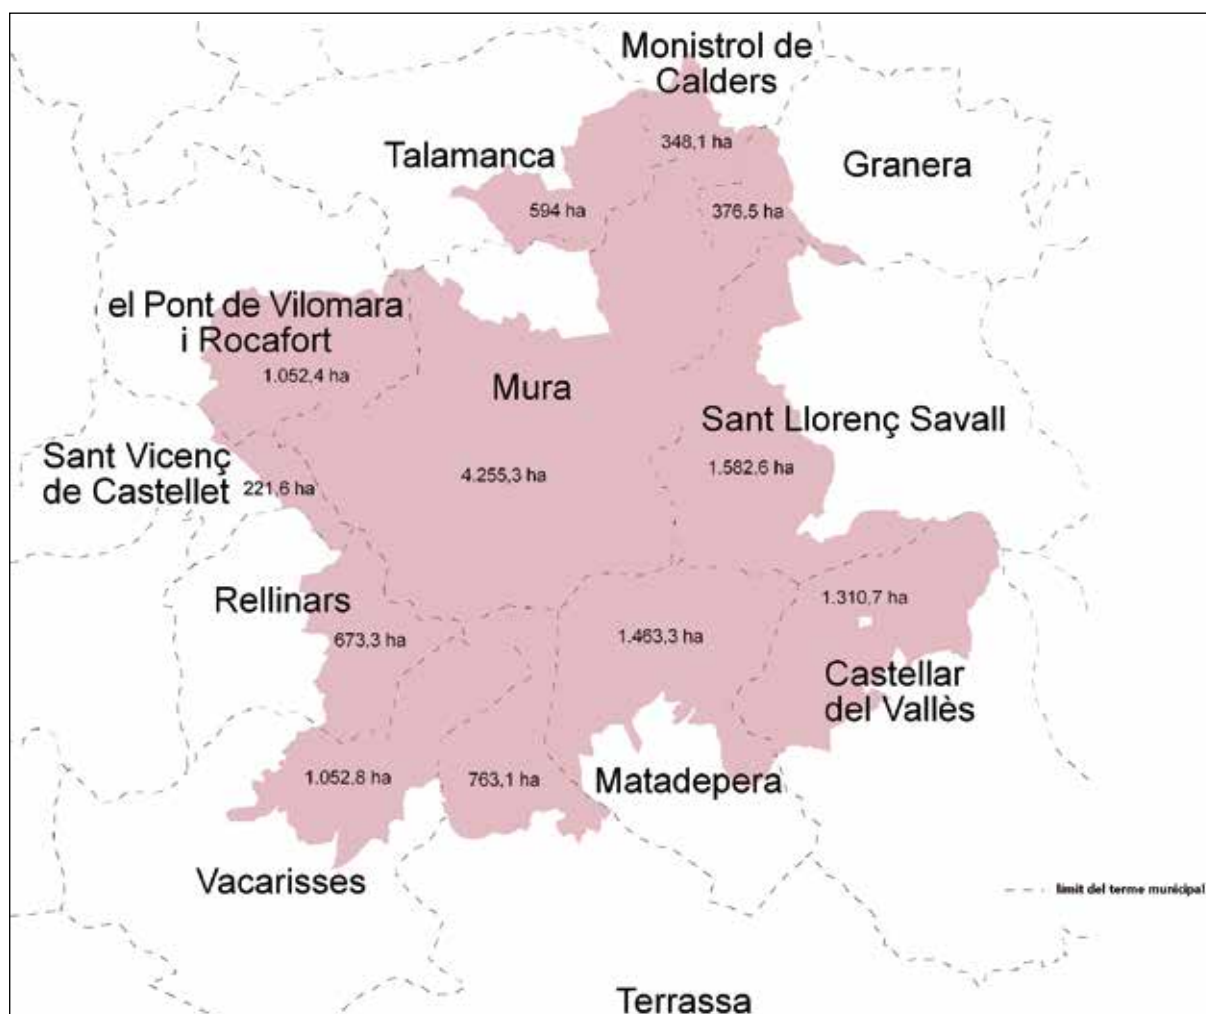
Monistrol de Calders

348,1 ha

Talamanca

Granera

594 ha

376,5 ha

el Pont de Vilomara i Rocafort

1.052,4 ha

Mura

Sant Llorenç Savall

Sant Vicenç de Castellet

221,6 ha

4.255,3 ha

1.582,6 ha

1.310,7 ha

Rellinars

673,3 ha

1.463,3 ha

Castellar del Vallès

1.052,8 ha

763,1 ha

Matadepera

Vacarisses

límit del terme municipal

Terrassa